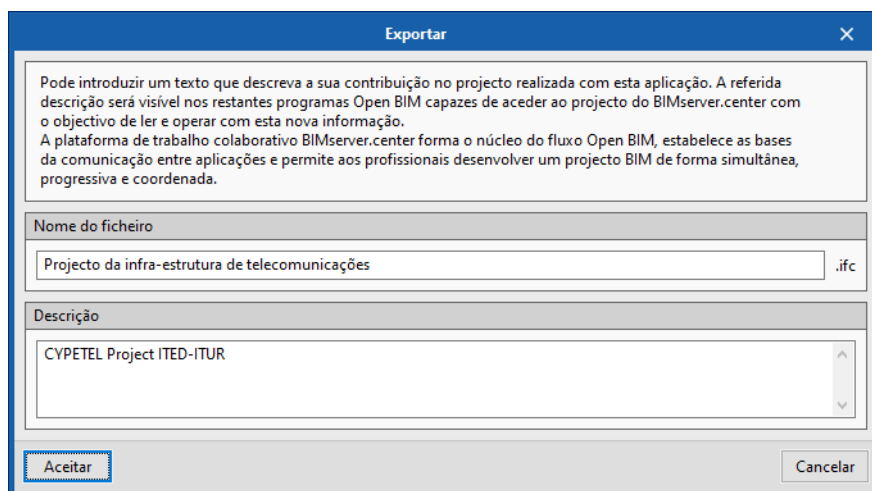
Exportar

Pode introduzir um texto que descreva a sua contribuição no projecto realizada com esta aplicação. A referida descrição será visível nos restantes programas Open BIM capazes de aceder ao projecto do BIMserver.center com o objectivo de ler e operar com esta nova informação.
A plataforma de trabalho colaborativo BIMserver.center forma o núcleo do fluxo Open BIM, estabelece as bases da comunicação entre aplicações e permite aos profissionais desenvolver um projecto BIM de forma simultânea, progressiva e coordenada.

Nome do ficheiro

Projecto da infra-estrutura de telecomunicações

.ifc

Descrição

CYPETEL Project ITED-ITUR

Aceitar

Cancelar